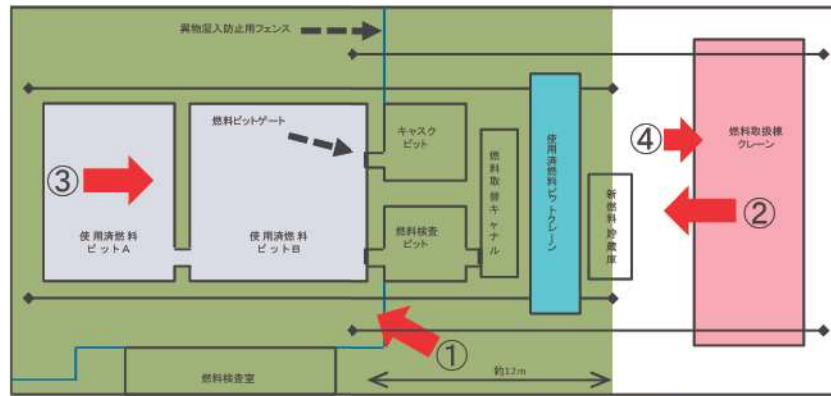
異物混入防止用フェンス

燃料ピットゲート

キャスク
ピット

③

使用済燃料
ピットA

使用済燃料
ピットB

燃料検査
ピット

燃料取替キャナル

使用済燃料ピットクレーン

新燃料貯蔵庫

④

燃料取扱棟
クレーン

②

①

燃料検査室

約12m